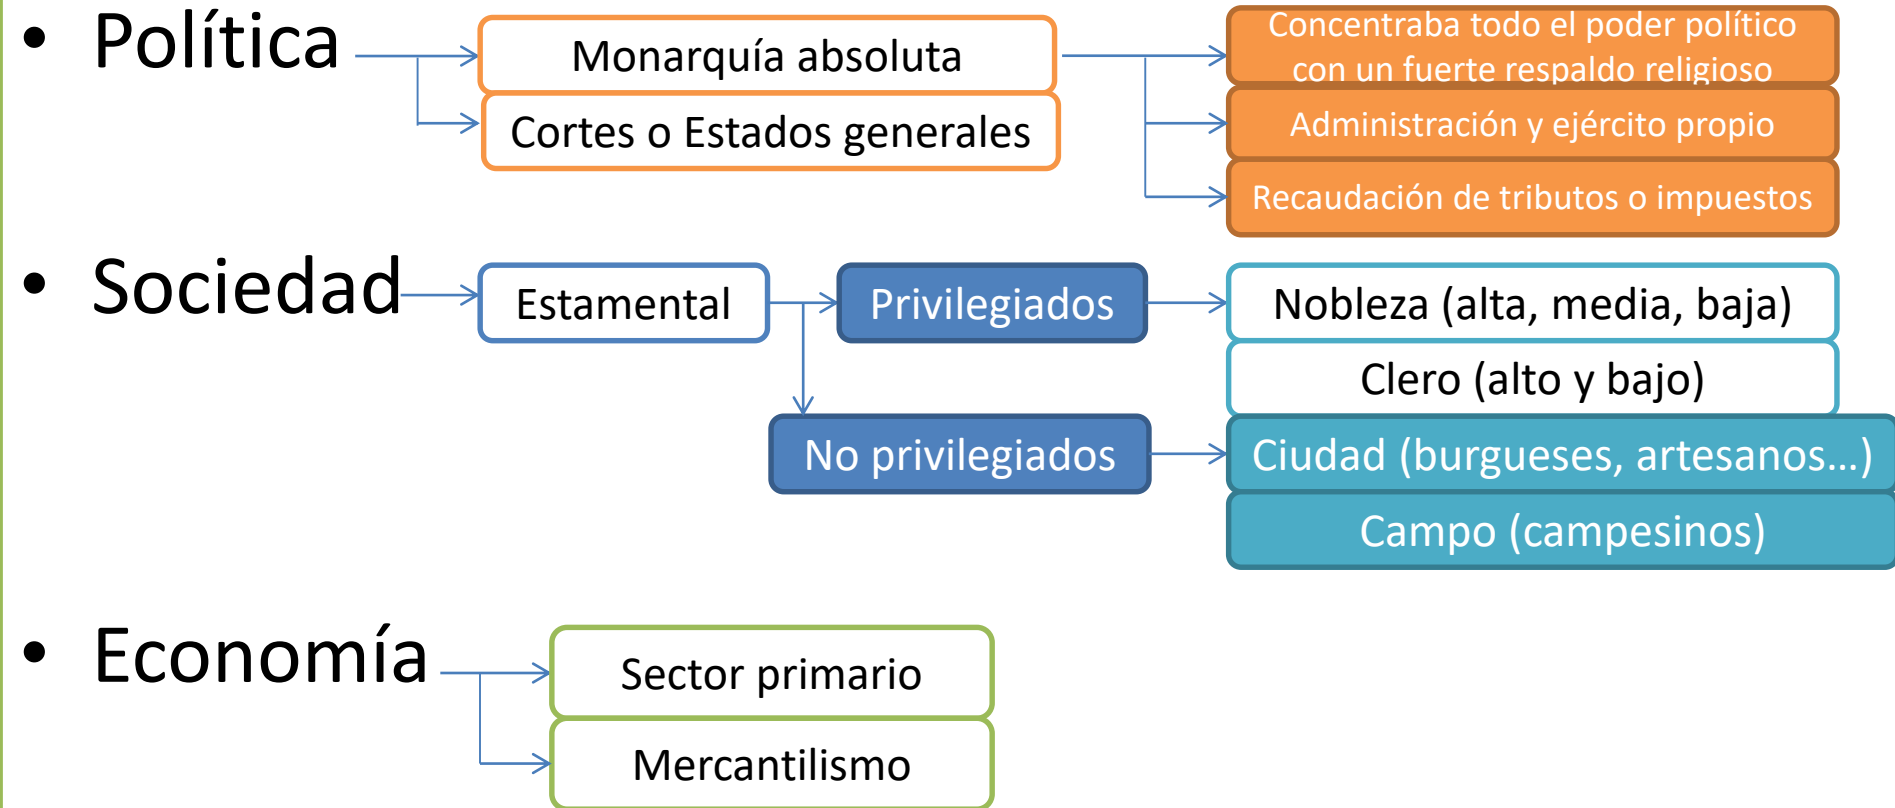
• Política

Monarquía absoluta

Cortes o Estados generales

Concentraba todo el poder político con un fuerte respaldo religioso

Administración y ejército propio

Recaudación de tributos o impuestos

• Sociedad

Estamental

Privilegiados

Nobleza (alta, media, baja)

Clero (alto y bajo)

No privilegiados

Ciudad (burgueses, artesanos…)

Campo (campesinos)

• Economía

Sector primario

Mercantilismo